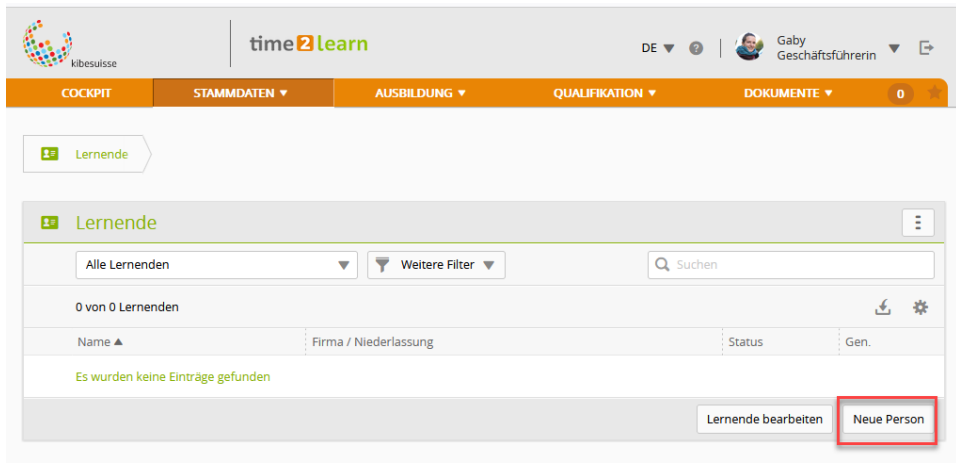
kibesuisse

time2learn

DE ▼ ?

Gaby
Geschäftsführerin ▼

COCKPIT
STAMMDATEN ▼
AUSBILDUNG ▼
QUALIFIKATION ▼
DOKUMENTE ▼
0

Lernende

Lernende

Alle Lernenden ▼
Weitere Filter ▼
Suchen

0 von 0 Lernenden

| Name ▲ | Firma / Niederlassung | Status | Gen. |
|---|---|---|---|
| Es wurden keine Einträge gefunden | | | |

Lernende bearbeiten
Neue Person